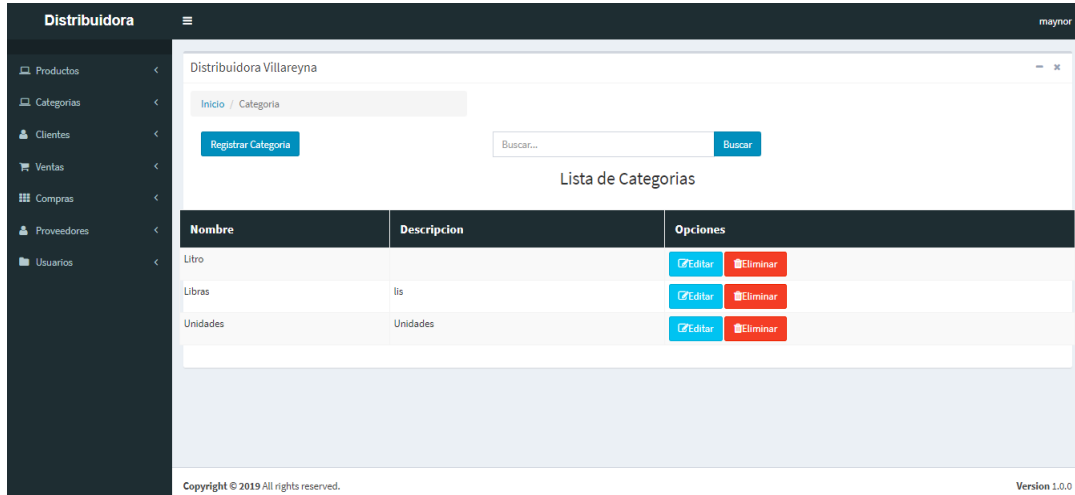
Distribuidora

maynor

Productos
Categorias
Clientes
Ventas
Compras
Proveedores
Usuarios

Distribuidora Villareyna

Inicio / Categoria

Registrar Categoria

Buscar...

Buscar

Lista de Categorias

| Nombre | Descripcion | Opciones |
|---|---|---|
| Litro | | Editar Eliminar |
| Libras | lis | Editar Eliminar |
| Unidades | Unidades | Editar Eliminar |

Copyright © 2019 All rights reserved.

Version 1.0.0